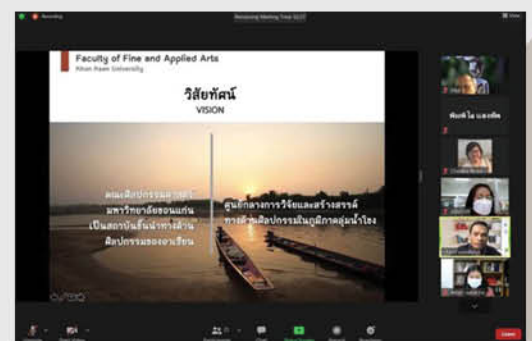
Recording

Faculty of Fine and Applied Arts
Khon Kaen University

วิสัยทัศน์
VISION

คณะศิลปกรรมศาสตร์ มหาวิทยาลัยขอนแก่น เป็นสถาบันชั้นนำทางด้านศิลปกรรมของอาเซียน

ศูนย์กลางการวิจัยและสร้างสรรค์ ทางด้านศิลปกรรมในภูมิภาคลุ่มน้ำโขง

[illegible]

พิมพ์ใจ แสงทิพ

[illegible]

Leave